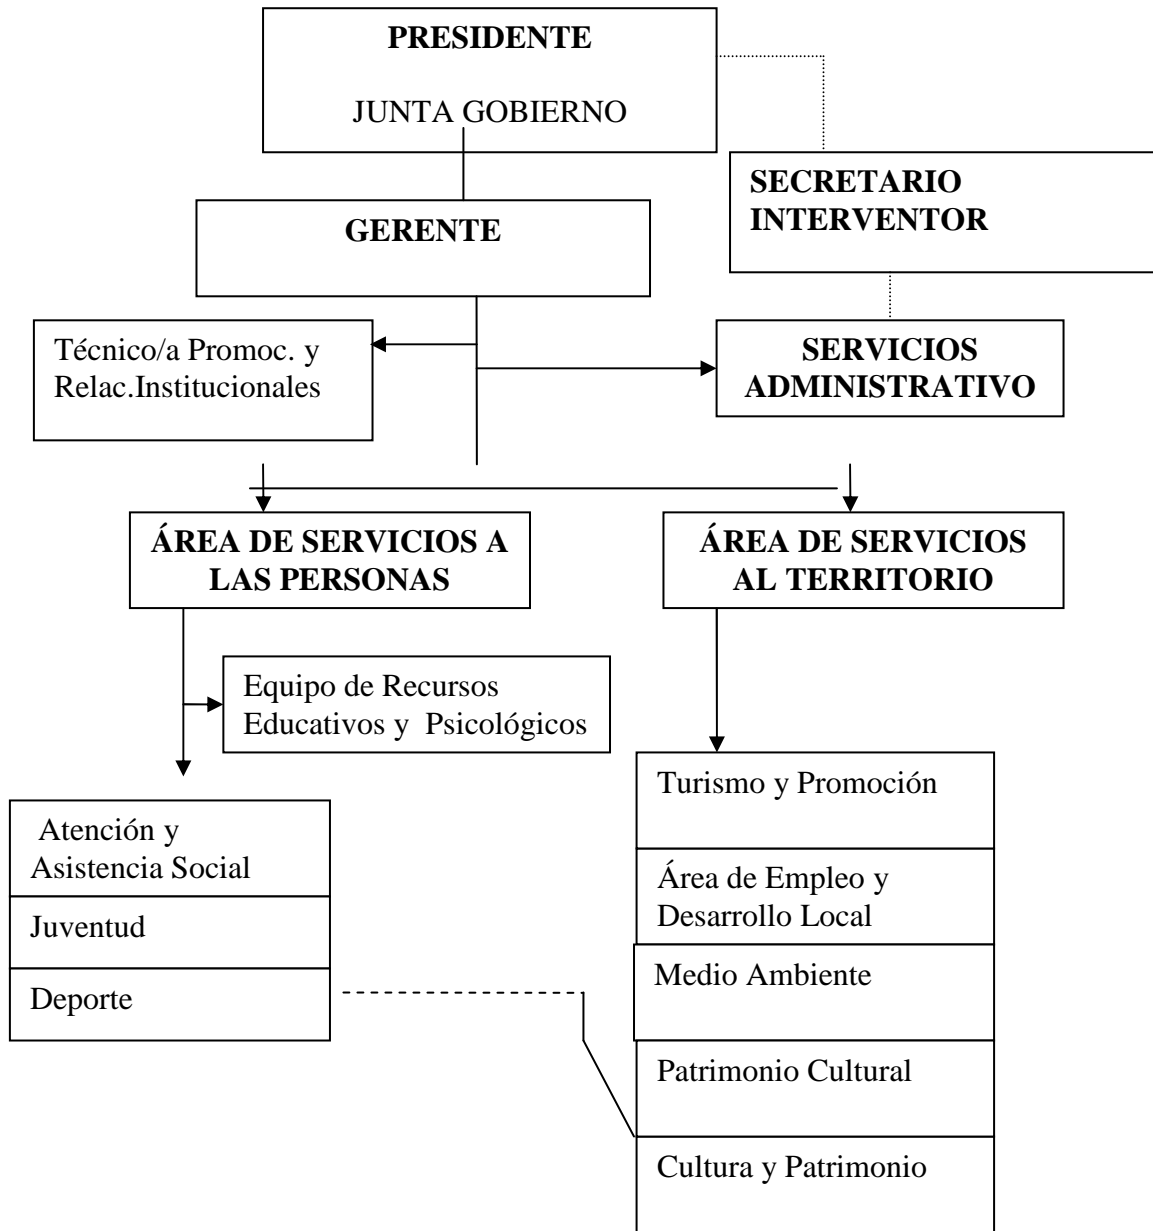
**PRESIDENTE**

JUNTA GOBIERNO

**SECRETARIO INTERVENTOR**

**GERENTE**

Técnico/a Promoc. y Relac.Institucionales

**SERVICIOS ADMINISTRATIVO**

**ÁREA DE SERVICIOS A LAS PERSONAS**

**ÁREA DE SERVICIOS AL TERRITORIO**

Equipo de Recursos Educativos y Psicológicos

Atención y Asistencia Social

Juventud

Deporte

Turismo y Promoción

Área de Empleo y Desarrollo Local

Medio Ambiente

Patrimonio Cultural

Cultura y Patrimonio